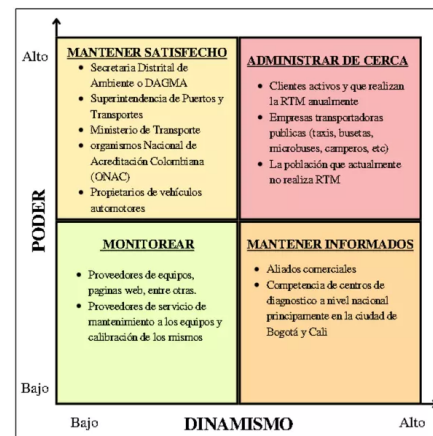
Alto

MANTENER SATISFECHO
• Secretaria Distrital de Ambiente o DAGMA
• Superintendencia de Puertos y Transportes
• Ministerio de Transporte
• organismos Nacional de Acreditación Colombiana (ONAC)
• Propietarios de vehículos automotores

ADMINISTRAR DE CERCA
• Clientes activos y que realizan la RTM anualmente
• Empresas transportadoras publicas (taxis, busetas, microbuses, camperos, etc)
• La población que actualmente no realiza RTM

PODER

MONITOREAR
• Proveedores de equipos, paginas web, entre otras.
• Proveedores de servicio de mantenimiento a los equipos y calibración de los mismos

MANTENER INFORMADOS
• Aliados comerciales
• Competencia de centros de diagnostico a nivel nacional principamente en la ciudad de Bogotá y Cali

Bajo

Bajo DINAMISMO Alto